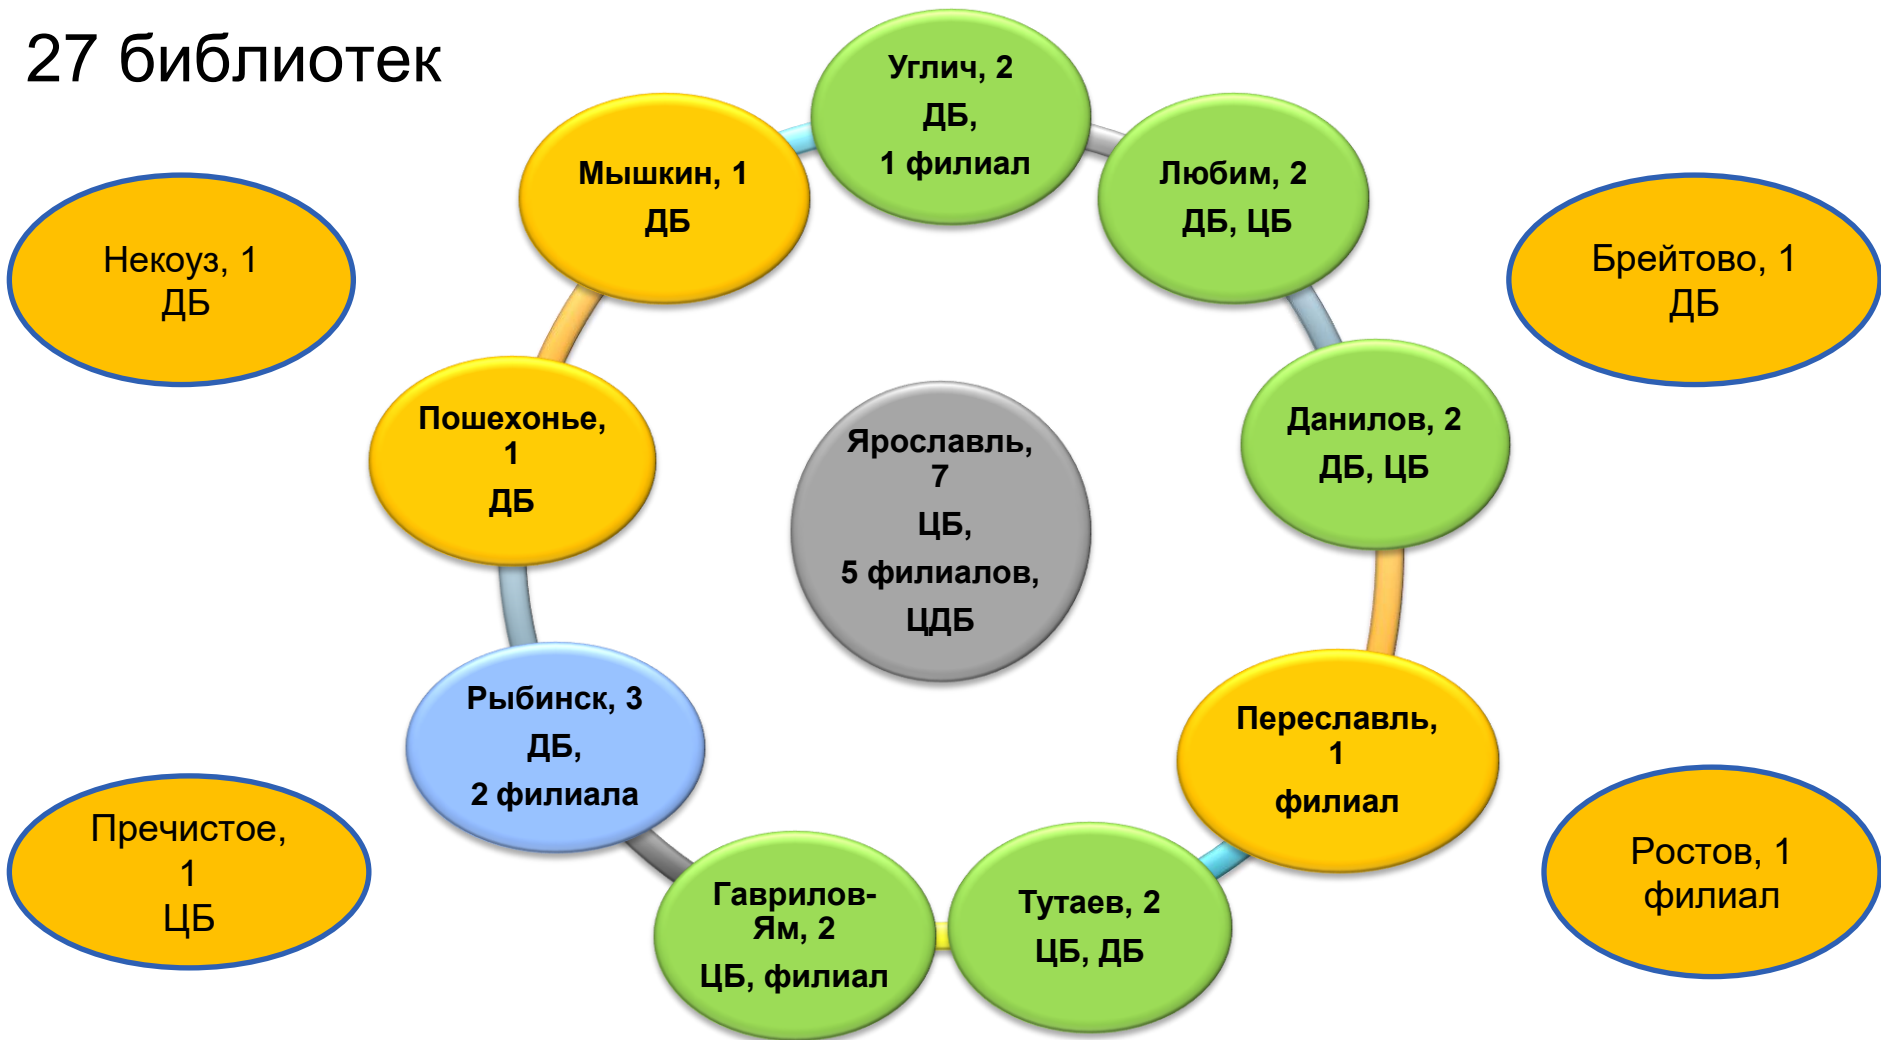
27 библиотек

Углич, 2
ДБ,
1 филиал

Мышкин, 1
ДБ

Любим, 2
ДБ, ЦБ

Некоуз, 1
ДБ

Брейтово, 1
ДБ

Пошехонье,
1
ДБ

Ярославль,
7
ЦБ,
5 филиалов,
ЦДБ

Данилов, 2
ДБ, ЦБ

Рыбинск, 3
ДБ,
2 филиала

Переславль,
1
филиал

Пречистое,
1
ЦБ

Ростов, 1
филиал

Гаврилов-Ям, 2
ЦБ, филиал

Тутаев, 2
ЦБ, ДБ